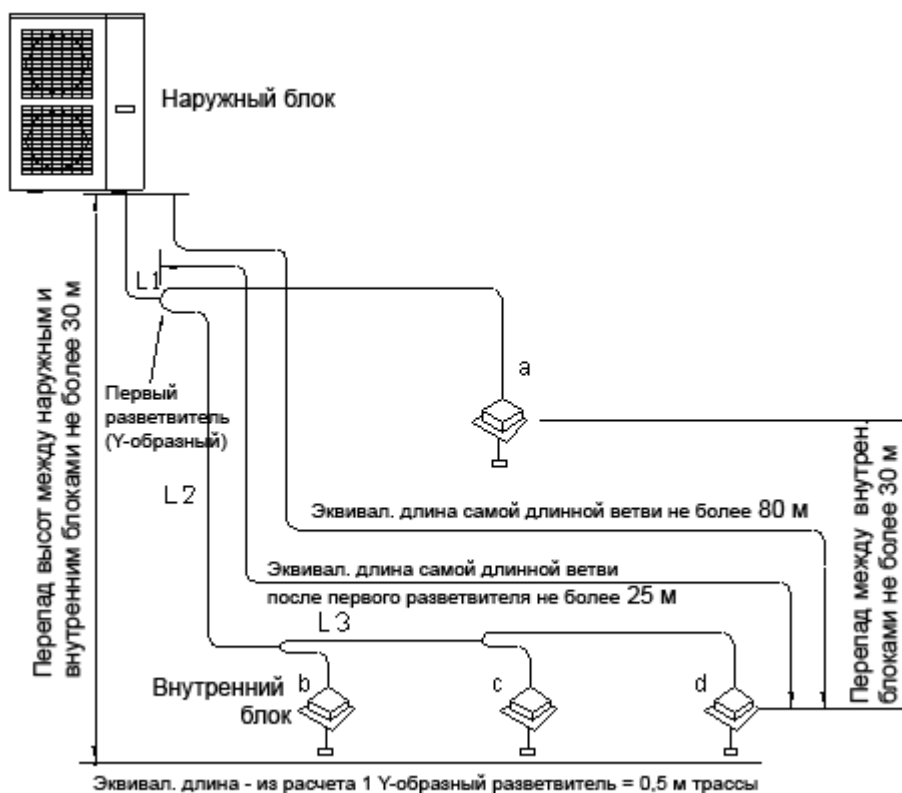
Наружный блок

Перепад высот между наружным и внутренним блоками не более 30 м

L1

Первый разветвитель (Y-образный)

a

L2

Эквивал. длина самой длинной ветви не более 80 м

Эквивал. длина самой длинной ветви после первого разветвителя не более 25 м

L3

Перепад между внутрен блоками не более 30 м

Внутренний блок

b

c

d

Эквивал. длина - из расчета 1 Y-образный разветвитель = 0,5 м трассы